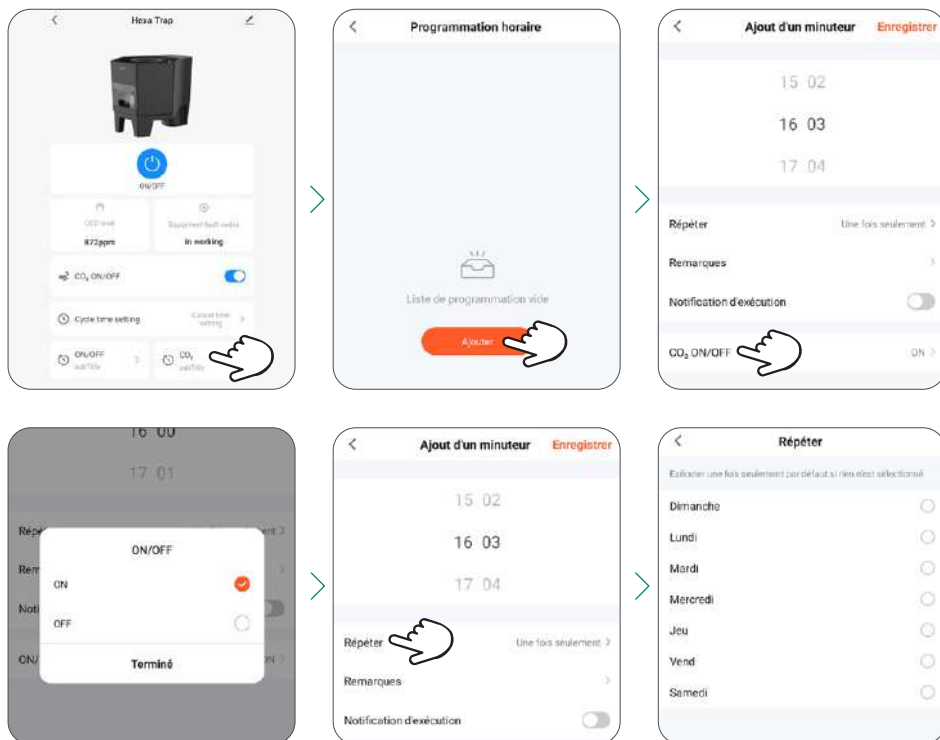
Hexa Trap

ON/OFF

CO2 level
872ppm

Equipment fault codes
in working

$CO_2$ ON/OFF

Cycle time setting
Cancel time setting

ON/OFF
subTitle

$CO_2$
subTitle

Programmation horaire

Liste de programmation vide

Ajouter

Ajout d'un minuteur
Enregistrer

15 02
16 03
17 04

Répéter
Une fois seulement

Remarques

Notification d'exécution

$CO_2$ ON/OFF
ON

16 00
17 01

ON/OFF

ON

OFF

Terminé

Ajout d'un minuteur
Enregistrer

15 02
16 03
17 04

Répéter
Une fois seulement

Remarques

Notification d'exécution

Répéter

Exécuter une fois seulement par défaut si rien n'est sélectionné

Dimanche
Lundi
Mardi
Mercredi
Jeu
Vend
Samedi